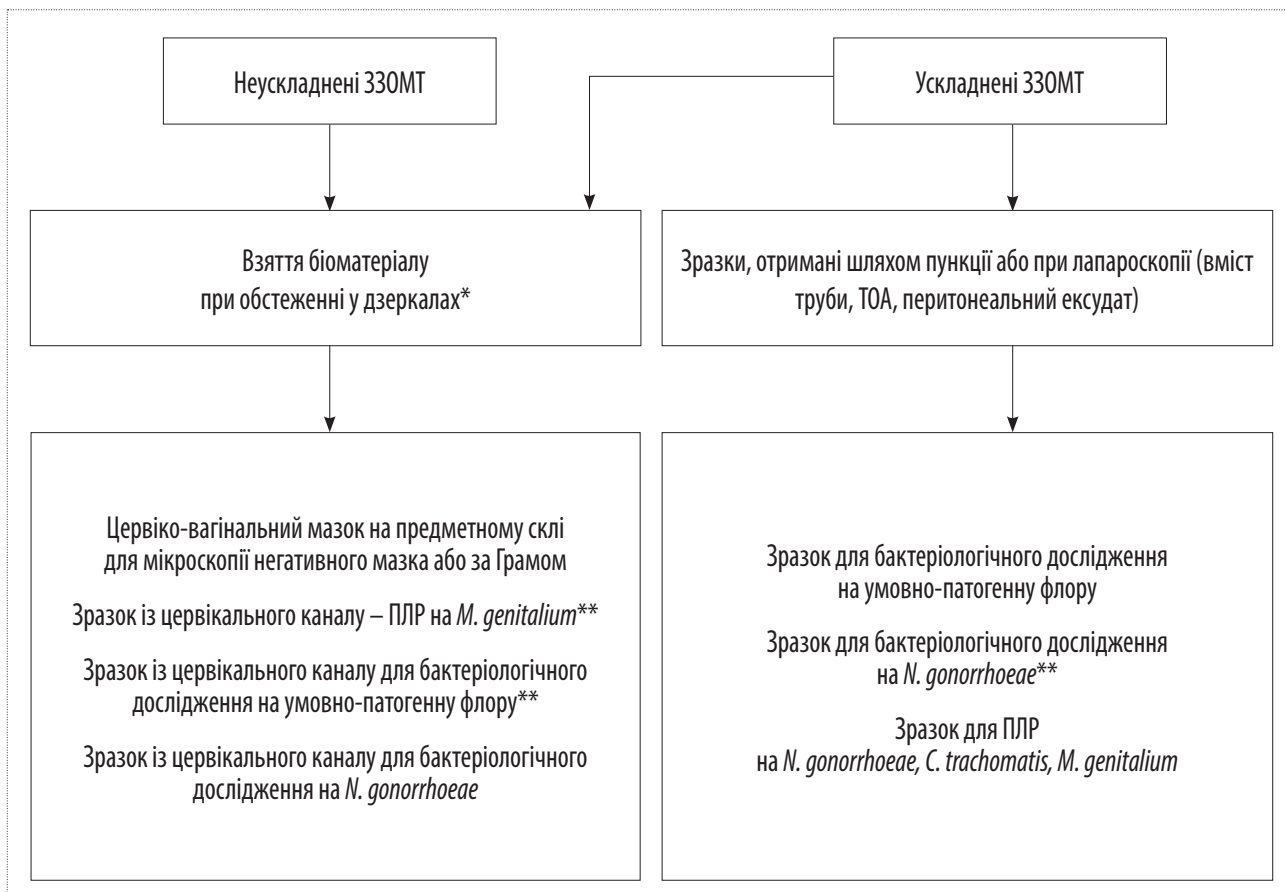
Неускладнені ЗЗОМТ

Ускладнені ЗЗОМТ

Взяття біоматеріалу при обстеженні у дзеркалах*

Зразки, отримані шляхом пункції або при лапароскопії (вміст труби, ТОА, перитонеальний ексудат)

Цервіко-вагінальний мазок на предметному склі для мікроскопії негативного мазка або за Грамом

Зразок із цервікального каналу – ПЛР на *M. genitalium*\*\*

Зразок із цервікального каналу для бактеріологічного дослідження на умовно-патогенну флору\*\*

Зразок із цервікального каналу для бактеріологічного дослідження на *N. gonorrhoeae*

Зразок для бактеріологічного дослідження на умовно-патогенну флору

Зразок для бактеріологічного дослідження на *N. gonorrhoeae*\*\*

Зразок для ПЛР на *N. gonorrhoeae, C. trachomatis, M. genitalium*